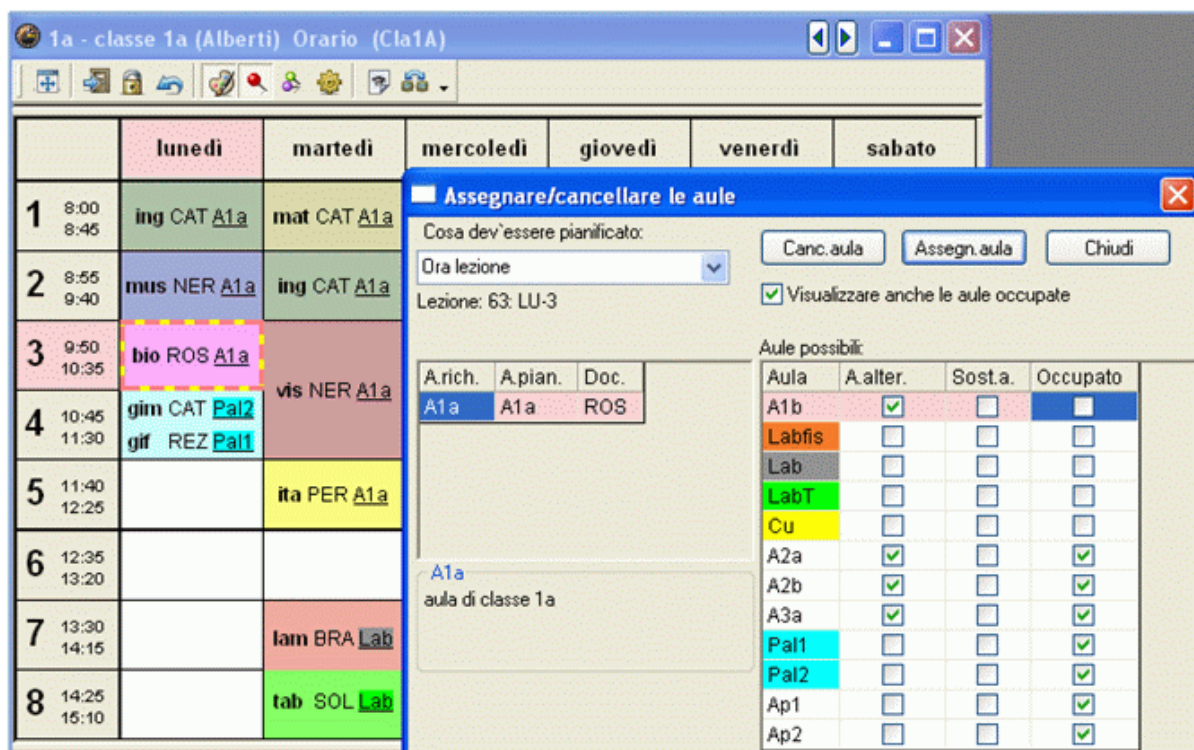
1a - classe 1a (Alberti) Orario (Cla1A)

| | lunedì | martedì | mercoledì | giovedì | venerdì | sabato |
|---|---|---|---|---|---|---|
| 1 8:00 8:45 | ing CAT A1a | mat CAT A1a | | | | |
| 2 8:55 9:40 | mus NER A1a | ing CAT A1a | | | | |
| 3 9:50 10:35 | bio ROS A1a | vis NER A1a | | | | |
| 4 10:45 11:30 | gim CAT Pal2 gif REZ Pal1 | | | | | |
| 5 11:40 12:25 | | ita PER A1a | | | | |
| 6 12:35 13:20 | | | | | | |
| 7 13:30 14:15 | | lam BRA Lab | | | | |
| 8 14:25 15:10 | | tab SOL Lab | | | | |

Assegnare/cancellare le aule

Cosa dev`essere pianificato:
Ora lezione
Lezione: 63: LU-3

Canc.aula | Assegn.aula | Chiudi

Visualizzare anche le aule occupate

| A.rich. | A.pian. | Doc. |
|---|---|---|
| A1a | A1a | ROS |

A1a
aula di classe 1a

Aule possibili:

| Aula | A.alter. | Sost.a. | Occupato |
|---|---|---|---|
| A1b | ☑ | ☐ | ☐ |
| Labfis | ☐ | ☐ | ☐ |
| Lab | ☐ | ☐ | ☐ |
| LabT | ☐ | ☐ | ☐ |
| Cu | ☐ | ☐ | ☐ |
| A2a | ☑ | ☐ | ☑ |
| A2b | ☑ | ☐ | ☑ |
| A3a | ☑ | ☐ | ☑ |
| Pal1 | ☐ | ☐ | ☑ |
| Pal2 | ☐ | ☐ | ☑ |
| Ap1 | ☐ | ☐ | ☑ |
| Ap2 | ☐ | ☐ | ☑ |